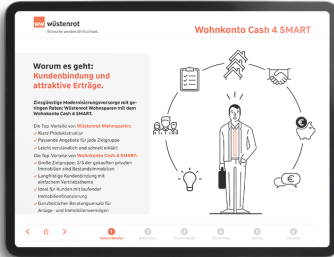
wüstenrot
Wünsche werden Wirklichkeit.

Wohnkonto Cash 4 SMART

Worum es geht:
Kundenbindung und attraktive Erträge.

Zielgünstige Modernisierungsvorsorge mit geringen Raten: Wüstenrot Wohnsparen mit dem Wohnkonto Cash 4 SMART.

Die Top-Vorteile von Wüstenrot Wohnsparen:
✓ Klare Produktstruktur
✓ Passende Angebote für jede Zielgruppe
✓ Leicht verständlich und schnell erklärt

Die Top-Vorteile von Wohnkonto Cash 4 SMART:
✓ Große Zielgruppe: 2/3 der gekauften privaten Immobilien sind Bestandsimmobilien
✓ Langfristige Kundenbindung mit einfachem Vertriebsthema
✓ Ideal für Kunden mit laufender Immobilienfinanzierung
✓ Ganzheitlicher Beratungsansatz für Anlage- und Immobilienvermögen

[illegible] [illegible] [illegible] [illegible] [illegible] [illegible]